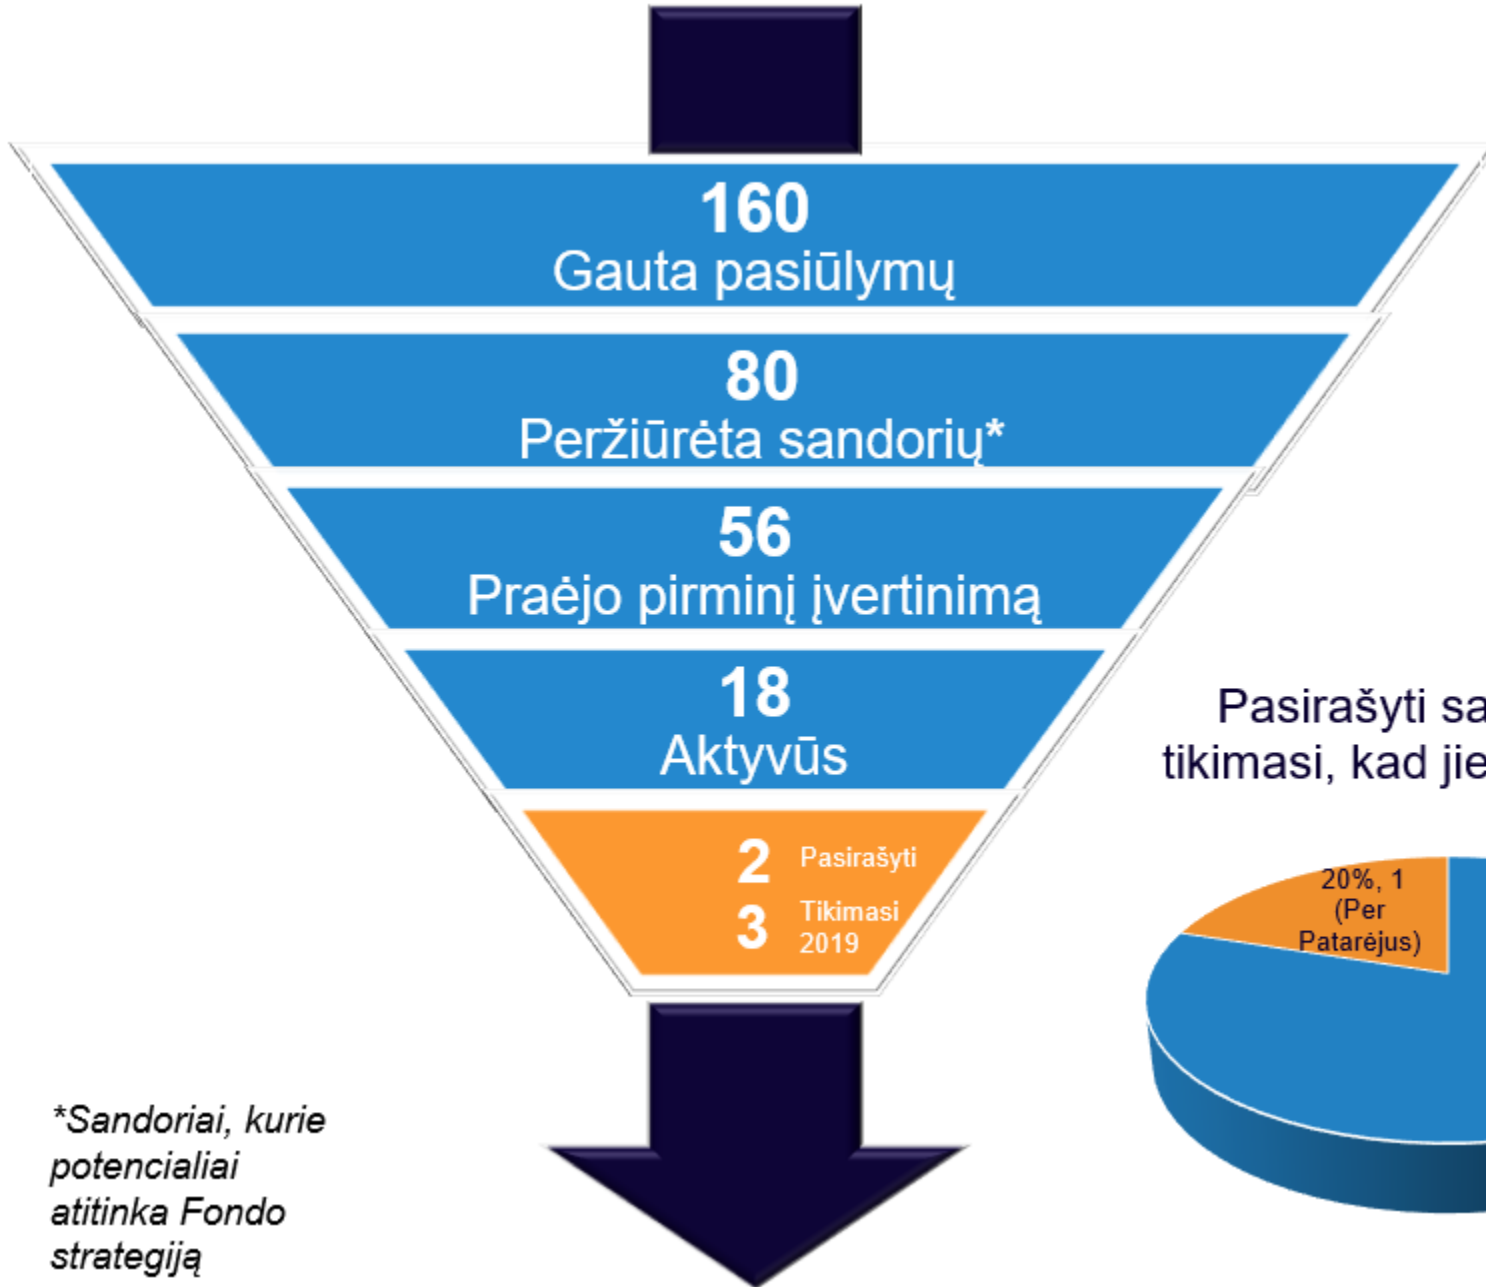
160
Gauta pasiūlymų

80
Peržiūrėta sandorių*

56
Praėjo pirminį įvertinimą

18
Aktyvūs

2 Pasirašyti
3 Tikimasi 2019

Pasirašyti sa
tikimasi, kad jie

20%, 1 (Per Patarėjus)

*Sandoriai, kurie potencialiai atitinka Fondo strategiją